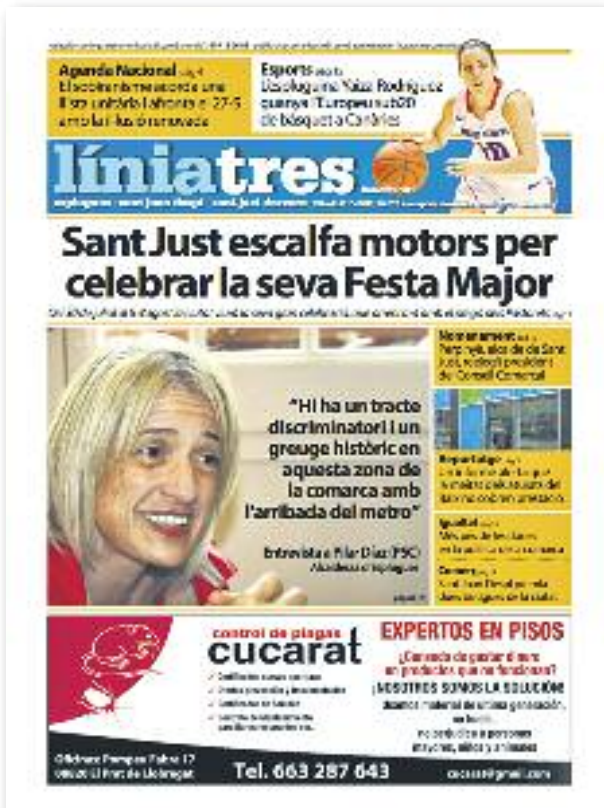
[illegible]

Agenda Nacional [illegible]
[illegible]

Esports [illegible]
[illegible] Naiara Rodríguez guanya l'Europeu sub20 de bàsquet a Canàries

líniatres
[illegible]

Sant Just escalfa motors per celebrar la seva Festa Major

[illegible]

Nomenament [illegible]
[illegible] Sant Just, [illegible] del Consell Comarcal

"Hi ha un tracte discriminatori i un greuge històric en aquesta zona de la comarca amb l'arribada del metro"

Entrevista a Pilar Díaz (PSC)
Alcaldessa d'Esplugues

Reportatge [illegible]
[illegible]

Igualtat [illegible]
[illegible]

Comerç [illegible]
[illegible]

control de plagas
cucarat
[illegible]

EXPERTOS EN PISOS
¿Cansado de gastar dinero en productos que no funcionan?
¡NOSOTROS SOMOS LA SOLUCIÓN!
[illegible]

Oficinas: Pompeu Fabra 17
08820 El Prat de Llobregat
Tel. 663 287 643
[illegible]@gmail.com